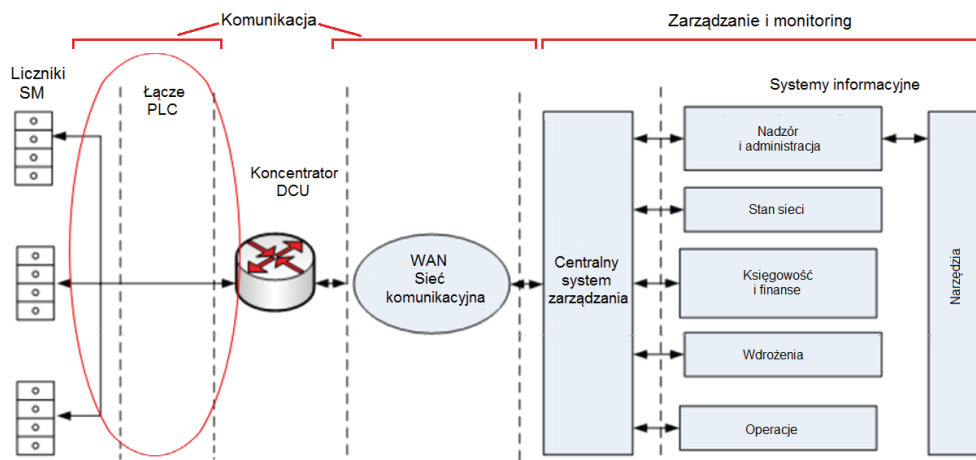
Komunikacja

Zarządzanie i monitoring

Liczniki SM

Łącze PLC

Koncentrator DCU

WAN Sieć komunikacyjna

Centralny system zarządzania

Systemy informacyjne

Nadzór i administracja

Stan sieci

Księgowość i finanse

Wdrożenia

Operacje

Narzędzia